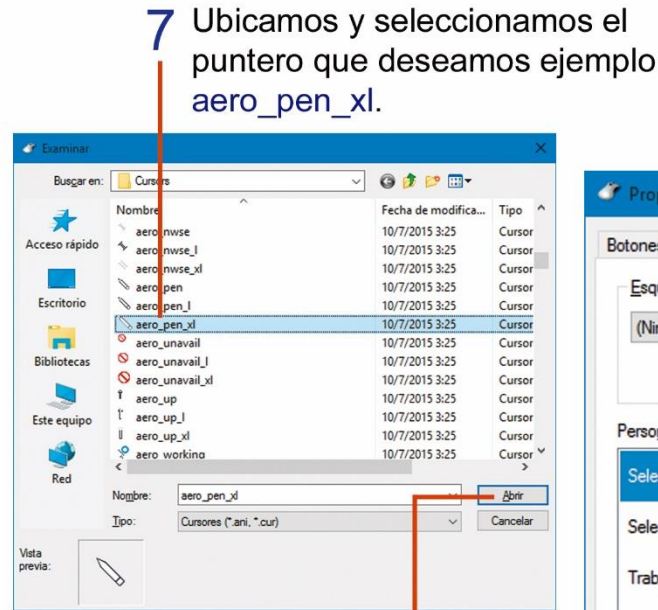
7 Ubicamos y seleccionamos el puntero que deseamos ejemplo aero_pen_xl.

Examinar

Buscar en: Cursors

Acceso rápido
Escritorio
Bibliotecas
Este equipo
Red

| Nombre | Fecha de modifica... | Tipo |
|---|---|---|
| aero_nwse | 10/7/2015 3:25 | Cursor |
| aero_nwse_l | 10/7/2015 3:25 | Cursor |
| aero_nwse_xl | 10/7/2015 3:25 | Cursor |
| aero_pen | 10/7/2015 3:25 | Cursor |
| aero_pen_l | 10/7/2015 3:25 | Cursor |
| aero_pen_xl | 10/7/2015 3:25 | Cursor |
| aero_unavail | 10/7/2015 3:25 | Cursor |
| aero_unavail_l | 10/7/2015 3:25 | Cursor |
| aero_unavail_xl | 10/7/2015 3:25 | Cursor |
| aero_up | 10/7/2015 3:25 | Cursor |
| aero_up_l | 10/7/2015 3:25 | Cursor |
| aero_up_xl | 10/7/2015 3:25 | Cursor |
| aero_working | 10/7/2015 3:25 | Cursor |

Nombre: aero_pen_xl
Abrir
Tipo: Cursores (*.ani, *.cur)
Cancelar

Vista previa:

Prop
Botones
Esqu
(Nin
Perso
Sele
Sele
Trab